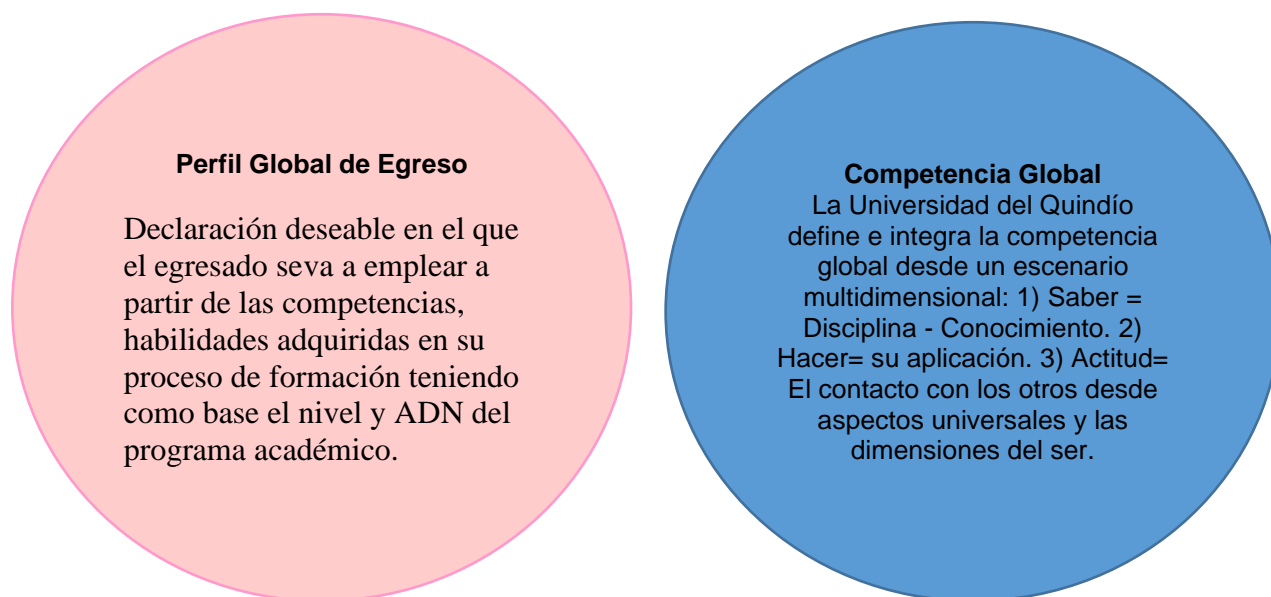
Perfil Global de Egreso

Declaración deseable en el que el egresado seva a emplear a partir de las competencias, habilidades adquiridas en su proceso de formación teniendo como base el nivel y ADN del programa académico.

Competencia Global
La Universidad del Quindío define e integra la competencia global desde un escenario multidimensional: 1) Saber = Disciplina - Conocimiento. 2) Hacer= su aplicación. 3) Actitud= El contacto con los otros desde aspectos universales y las dimensiones del ser.